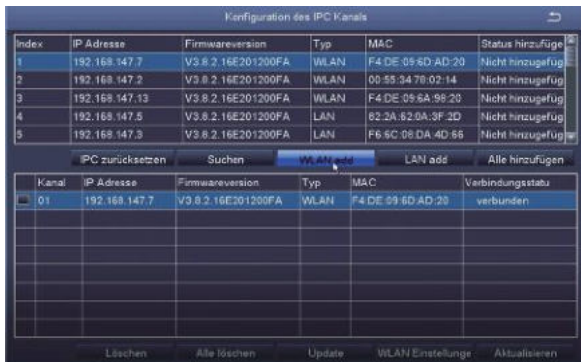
Konfiguration des IPC Kanals

| Index | IP Adresse | Firmwareversion | Typ | MAC | Status hinzufüge |
|---|---|---|---|---|---|
| 1 | 192.168.147.7 | V3.8.2.16E201200FA | WLAN | F4:DE:09:6D:AD:20 | Nicht hinzugefüg |
| 2 | 192.168.147.2 | V3.8.2.16E201200FA | WLAN | 00:55:34:78:02:14 | Nicht hinzugefüg |
| 3 | 192.168.147.13 | V3.8.2.16E201200FA | WLAN | F4:DE:09:6A:98:20 | Nicht hinzugefüg |
| 4 | 192.168.147.5 | V3.8.2.16E201200FA | LAN | 82:2A:62:0A:3F:2D | Nicht hinzugefüg |
| 5 | 192.168.147.3 | V3.8.2.16E201200FA | LAN | F6:6C:08:DA:4D:66 | Nicht hinzugefüg |

IPC zurücksetzen Suchen WLAN add LAN add Alle hinzufügen

| | Kanal | IP Adresse | Firmwareversion | Typ | MAC | Verbindungsstatu |
|---|---|---|---|---|---|---|
| | 01 | 192.168.147.7 | V3.8.2.16E201200FA | WLAN | F4:DE:09:6D:AD:20 | verbunden |

Löschen Alle löschen Update WLAN Einstellunge Aktualisieren